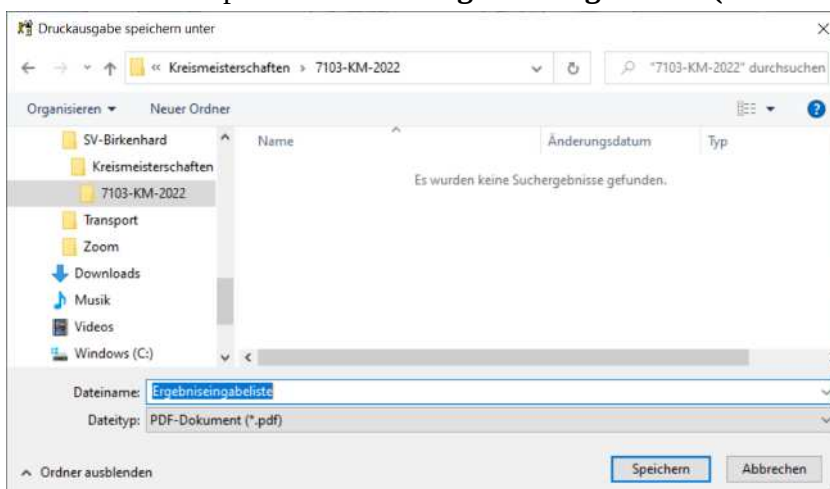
Druckausgabe speichern unter

« Kreismeisterschaften › 7103-KM-2022

"7103-KM-2022" durchsuchen

Organisieren ▾ Neuer Ordner

SV-Birkenhard
Kreismeisterschaften
7103-KM-2022
Transport
Zoom
Downloads
Musik
Videos
Windows (C:)

| Name | Änderungsdatum | Typ |
|---|---|---|

Es wurden keine Suchergebnisse gefunden.

Dateiname: Ergebniseingabeliste

Dateityp: PDF-Dokument (*.pdf)

^ Ordner ausblenden

Speichern Abbrechen